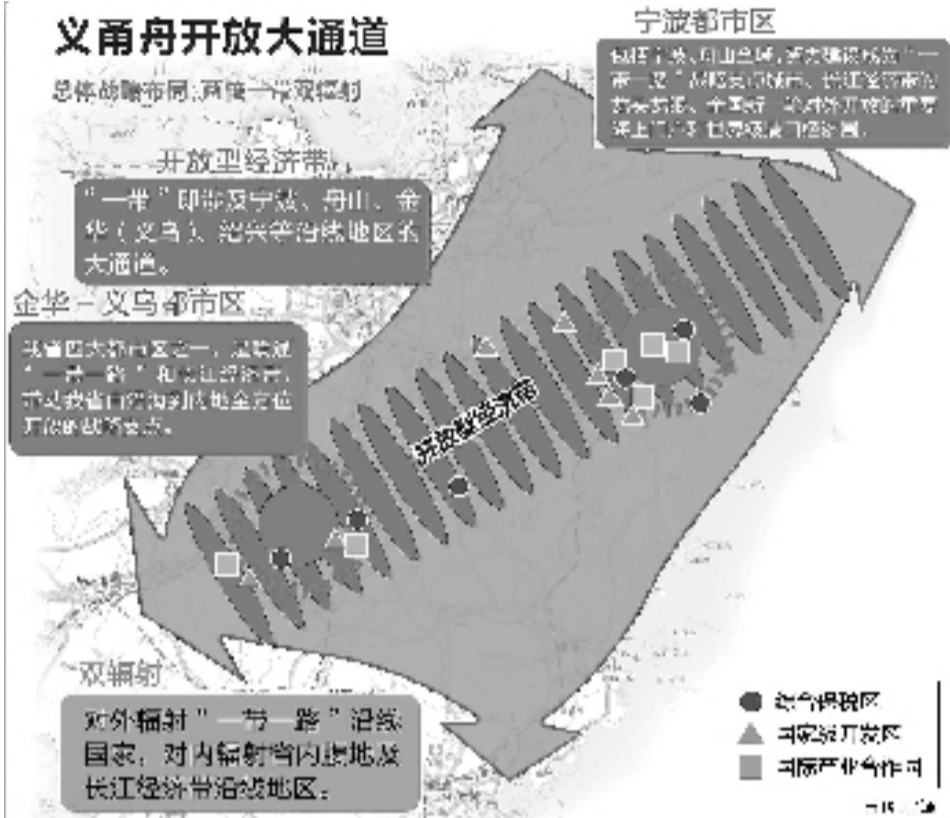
义甬舟开放大通道

总体战略布局：两廊一带双辐射

开放型经济带

“一带”即涉及宁波、舟山、金华（义乌）、绍兴等沿线地区条大通道。

金华－义乌都市区

我省四大都市区之一，是联结“一带一路”和长江经济带，带动我省西部内陆腹地全方位开放的战略节点。

宁波都市区

依托宁波、舟山港，着力建设成为“一带一路”战略支点城市、长江经济带龙头龙眼、全国对外开放的桥头堡和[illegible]

开放型经济带

双辐射

对外辐射“一带一路”沿线国家，对内辐射省内腹地及长江经济带沿线地区。

综合保税区
国家级开发区
国际产业合作园

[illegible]